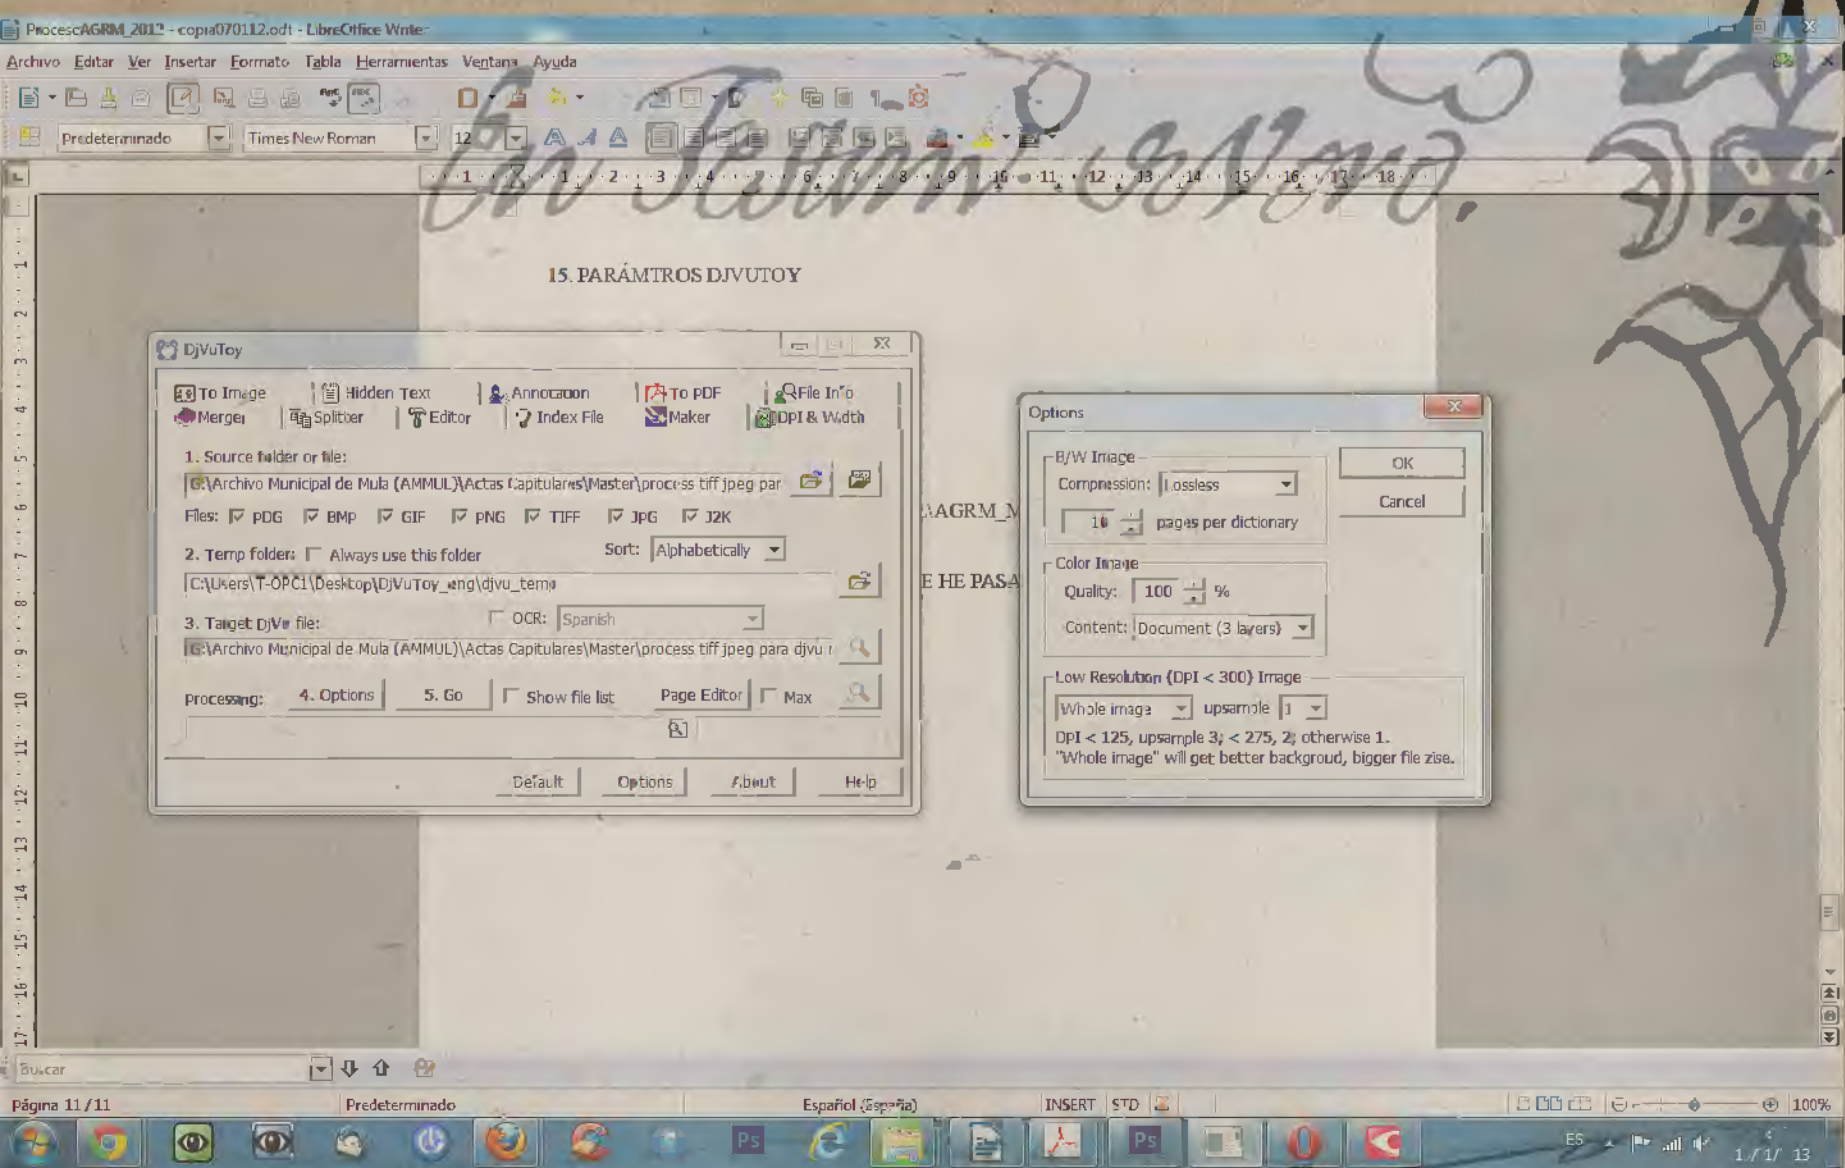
ProcesoAGRM_2012 - copia070112.odt - LibreOffice Writer

Archivo Editar Ver Insertar Formato Tabla Herramientas Ventana Ayuda

Predeterminado Times New Roman 12

En Término Mío.

15. PARÁMTROS DJVUTOY

AGRM_M

E HE PASA

DjVuToy

To Image | Hidden Text | Annotation | To PDF | File Info
Merger | Splitter | Editor | Index File | Maker | DPI & Width

1. Source folder or file:
G:\Archivo Municipal de Mula (AMMUL)\Actas Capitulares\Master\process tiff jpeg par

Files: PDG BMP GIF PNG TIFF JPG J2K

2. Temp folder: Always use this folder Sort: Alphabetically
C:\Users\T-OPC1\Desktop\DjVuToy_eng\djvu_temp

3. Target DjVu file: OCR: Spanish
G:\Archivo Municipal de Mula (AMMUL)\Actas Capitulares\Master\process tiff jpeg para djvu

Processing: 4. Options 5. Go Show file list Page Editor Max

Default Options About Help

Options

B/W Image
Compression: Lossless
10 pages per dictionary

OK
Cancel

Color Image
Quality: 100 %
Content: Document (3 layers)

Low Resolution (DPI < 300) Image
Whole image upsample 1
DPI < 125, upsample 3; < 275, 2; otherwise 1.
"Whole image" will get better backgroud, bigger file zise.

Buscar

Página 11 / 11 Predeterminado Español (España) INSERT STD 100%

ES 1/1/13